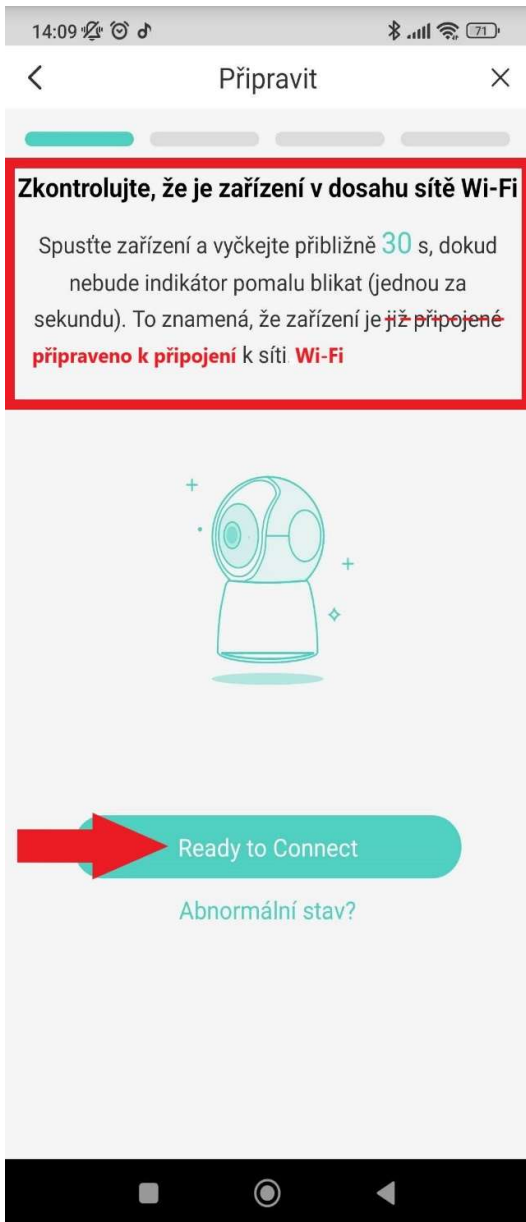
14:09 71

<

Připravit

×

Zkontrolujte, že je zařízení v dosahu sítě Wi-Fi

Spusťte zařízení a vyčkejte přibližně 30 s, dokud nebude indikátor pomalu blikat (jednou za sekundu). To znamená, že zařízení je ~~již připojené~~ připraveno k připojení k síti Wi-Fi

Ready to Connect

Abnormální stav?